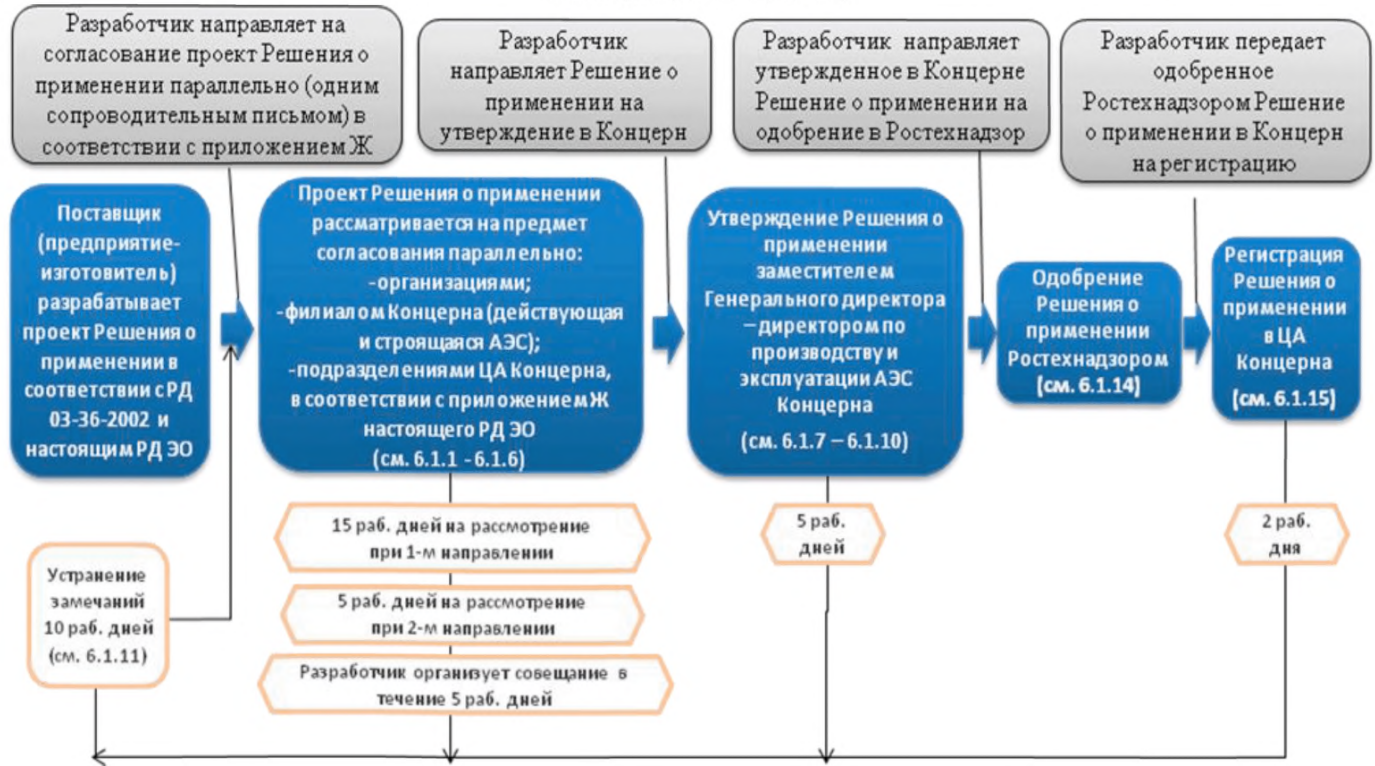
Разработчик направляет на согласование проект Решения о применении параллельно (одним сопроводительным письмом) в соответствии с приложением Ж

Разработчик направляет Решение о применении на утверждение в Концерн

Разработчик направляет утвержденное в Концерне Решение о применении на одобрение в Ростехнадзор

Разработчик передает одобренное Ростехнадзором Решение о применении в Концерн на регистрацию

Поставщик (предприятие-изготовитель) разрабатывает проект Решения о применении в соответствии с РД 03-36-2002 и настоящим РД ЭО

Проект Решения о применении рассматривается на предмет согласования параллельно:
-организациями;
-филиалом Концерна (действующая и строящаяся АЭС);
-подразделениями ЦА Концерна, в соответствии с приложением Ж настоящего РД ЭО
(см. 6.1.1 - 6.1.6)

Утверждение Решения о применении заместителем Генерального директора – директором по производству и эксплуатации АЭС Концерна
(см. 6.1.7 – 6.1.10)

Одобрение Решения о применении Ростехнадзором
(см. 6.1.14)

Регистрация Решения о применении в ЦА Концерна
(см. 6.1.15)

Устранение замечаний 10 раб. дней (см. 6.1.11)

15 раб. дней на рассмотрение при 1-м направлении

5 раб. дней на рассмотрение при 2-м направлении

Разработчик организует совещание в течение 5 раб. дней

5 раб. дней

2 раб. дня